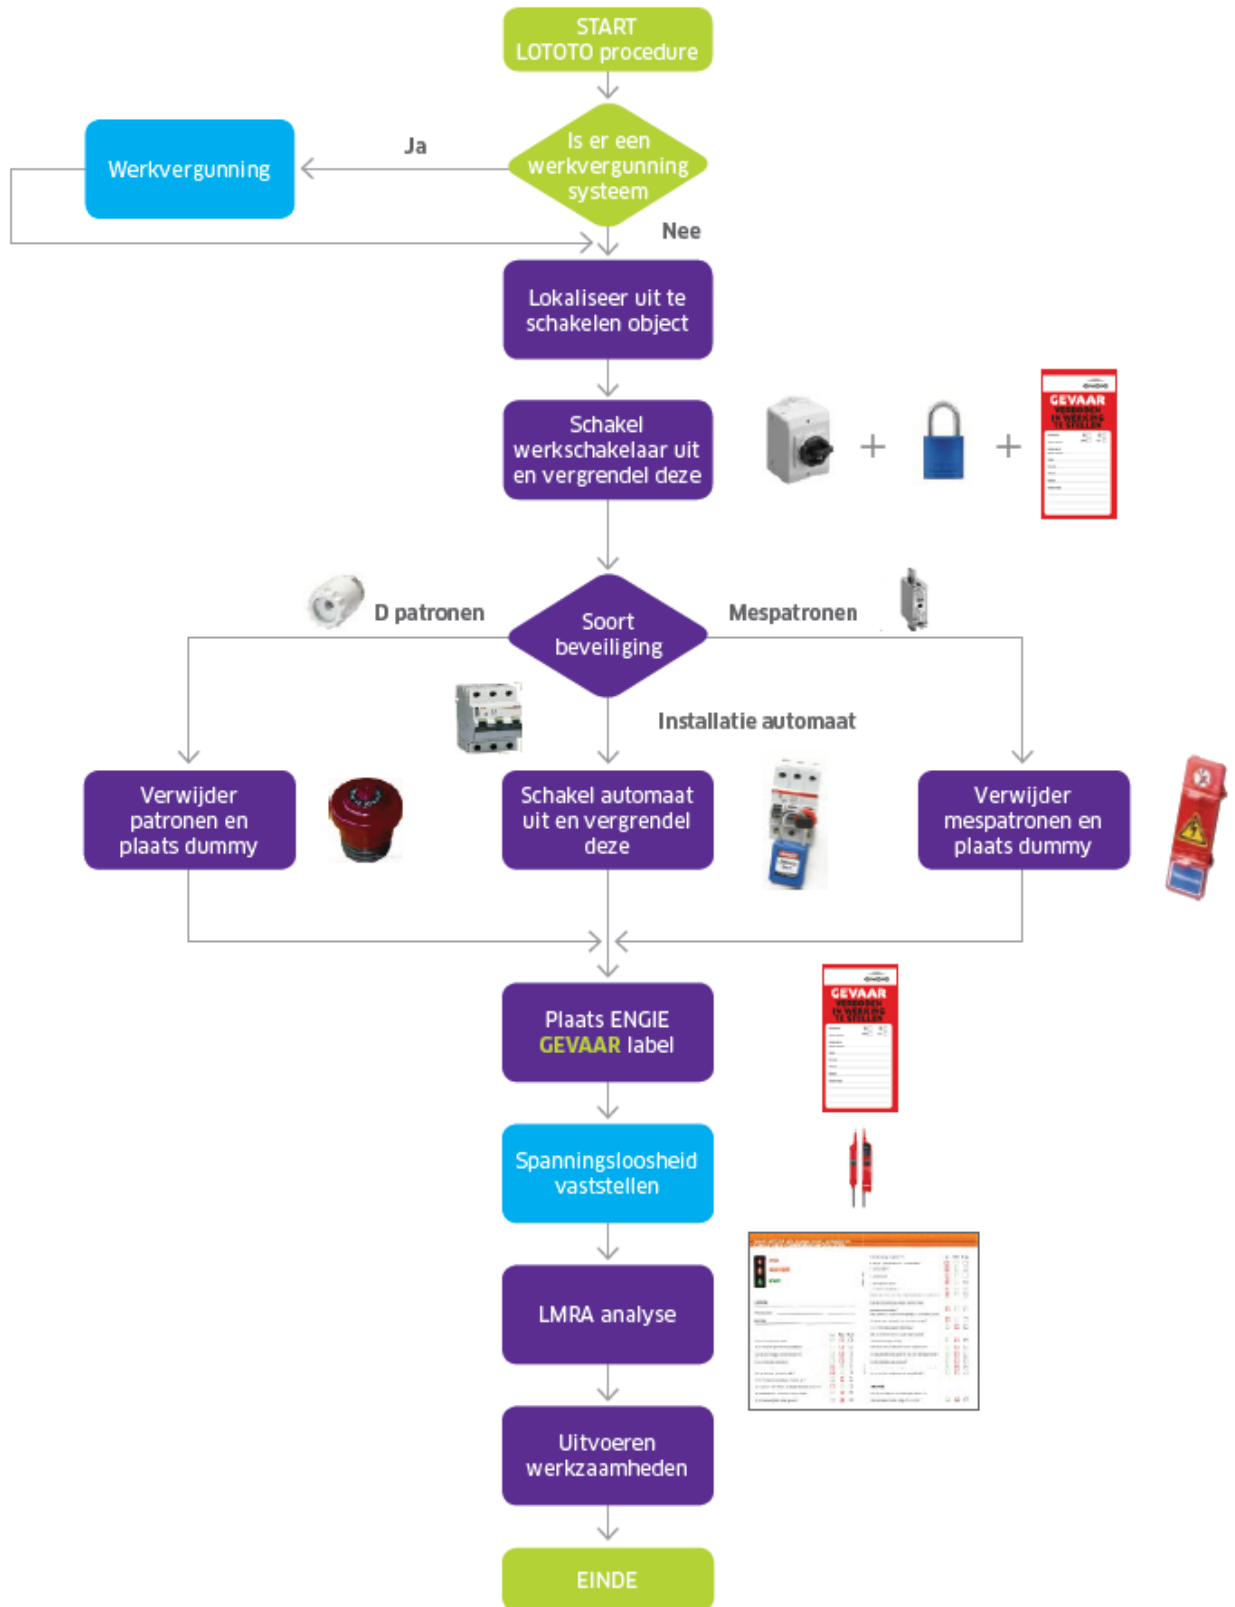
START
LOTOTO procedure

Is er een werkvergunning systeem

Ja

Werkvergunning

Nee

Lokaliseer uit te schakelen object

Schakel werkschakelaar uit en vergrendel deze

+

+

GEVAAR
VERBODEN
IN WERKING
TE STELLEN

D patronen

Soort beveiliging

Mespatronen

Installatie automaat

Verwijder patronen en plaats dummy

Schakel automaat uit en vergrendel deze

Verwijder mespatronen en plaats dummy

Plaats ENGIE
GEVAAR label

GEVAAR
VERBODEN
IN WERKING
TE STELLEN

Spanningsloosheid vaststellen

LMRA analyse

Uitvoeren werkzaamheden

EINDE